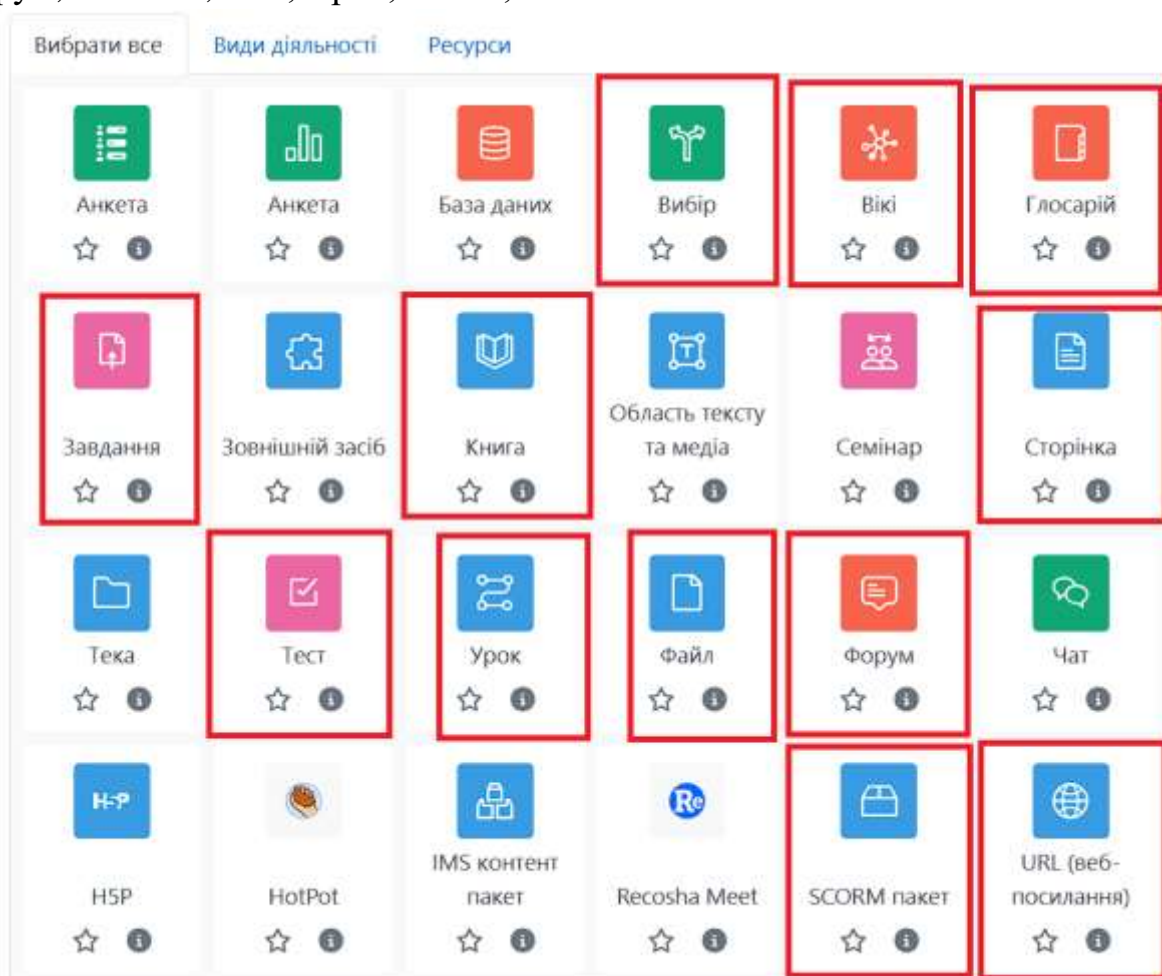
Вибрати все | Види діяльності | Ресурси

Анкета

Анкета

База даних

Вибір

Вікі

Глосарій

Завдання

Зовнішній засіб

Книга

Область тексту та медіа

Семінар

Сторінка

Тека

Тест

Урок

Файл

Форум

Чат

H-P

H5P

HotPot

IMS контент пакет

Re

Recosha Meet

SCORM пакет

URL (веб-посилання)